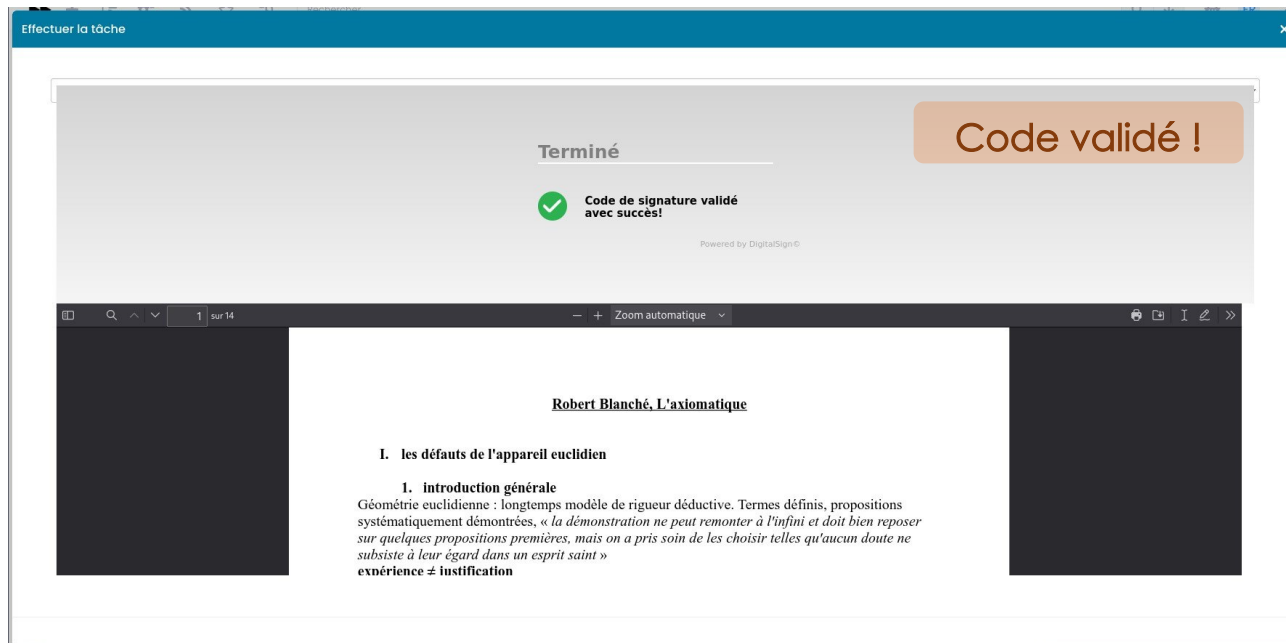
Effectuer la tâche

×

Terminé

Code validé !

Code de signature validé avec succès!

Powered by DigitalSign©

1 sur 14

— + Zoom automatique

Robert Blanché, L'axiomatique

I. les défauts de l'appareil euclidien

1. introduction générale

Géométrie euclidienne : longtemps modèle de rigueur déductive. Termes définis, propositions systématiquement démontrées, « *la démonstration ne peut remonter à l'infini et doit bien reposer sur quelques propositions premières, mais on a pris soin de les choisir telles qu'aucun doute ne subsiste à leur égard dans un esprit saint* »

expérience ≠ justification